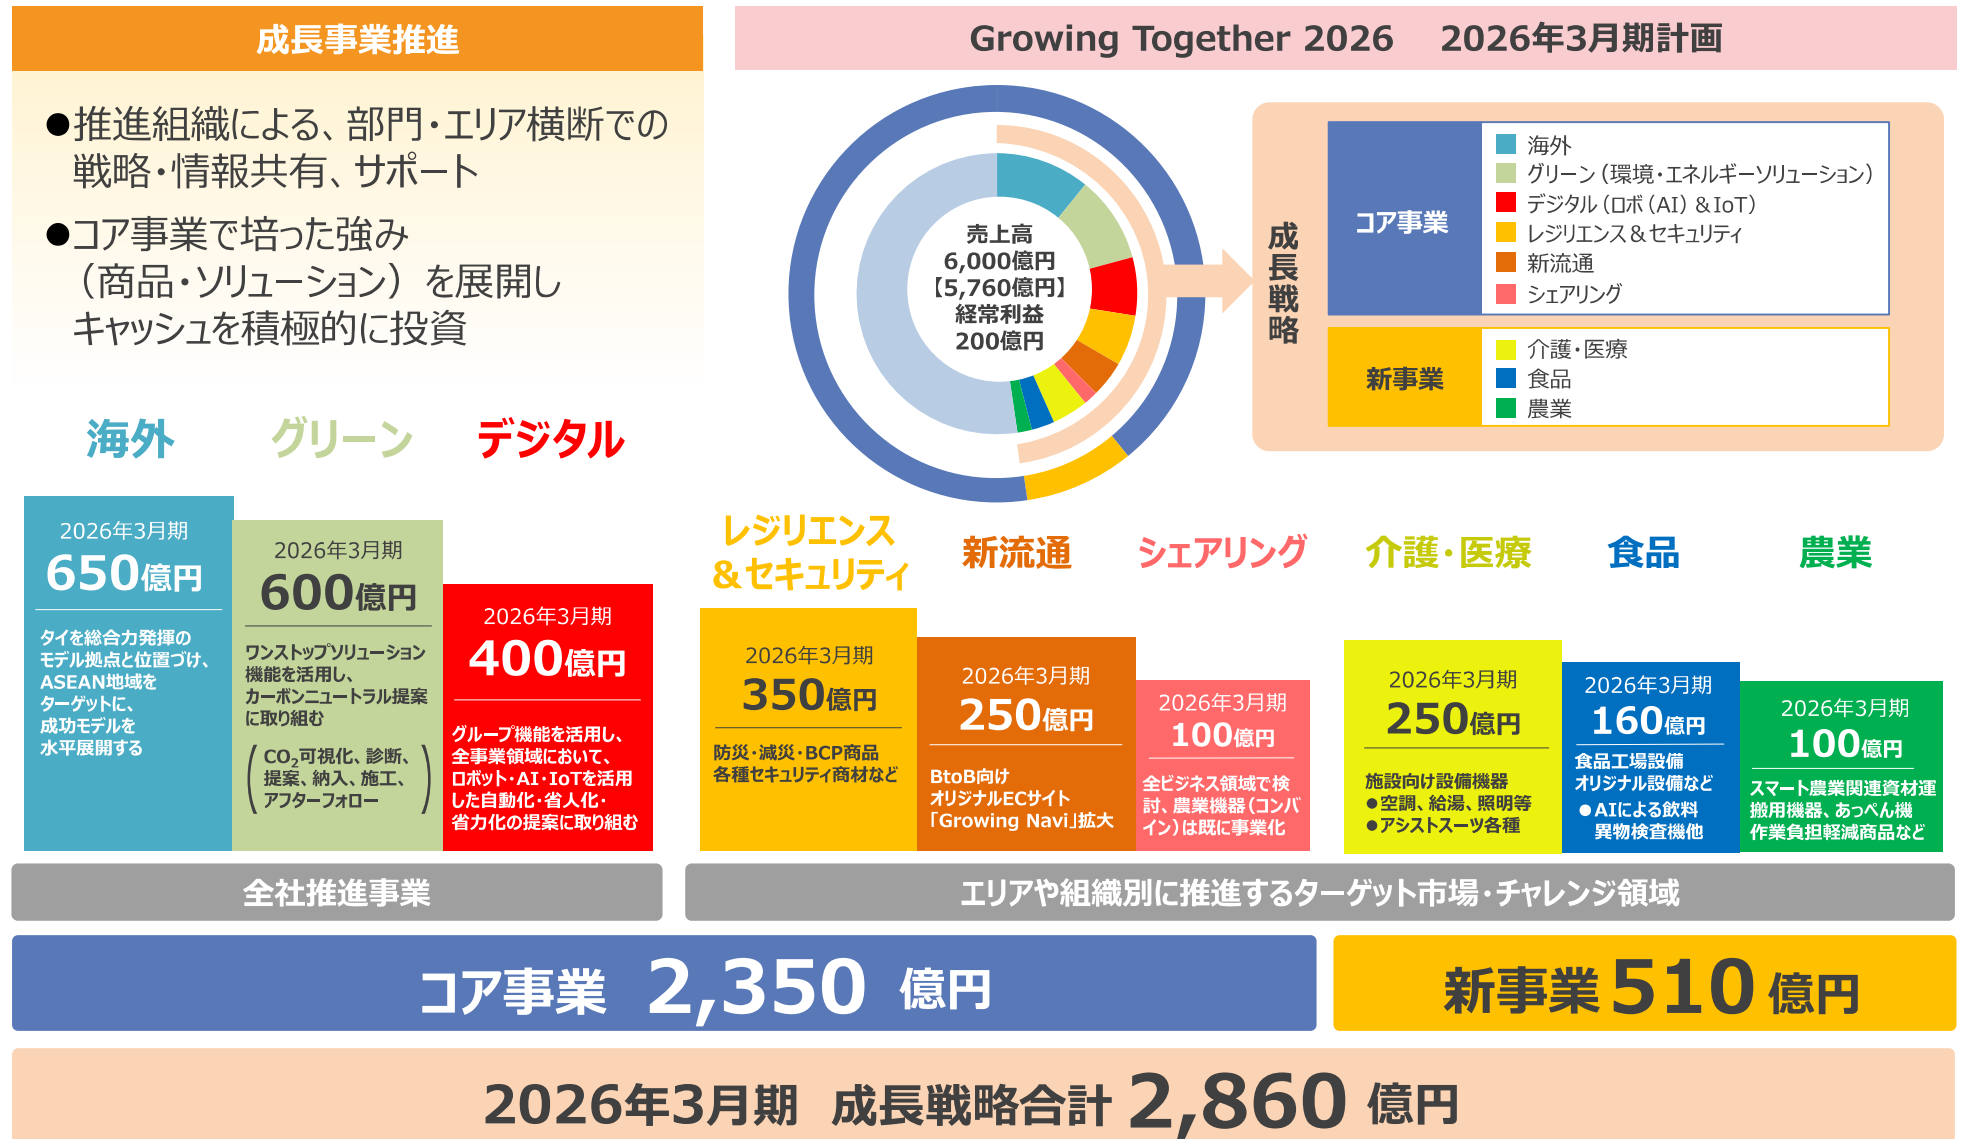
成長事業推進

●推進組織による、部門・エリア横断での戦略・情報共有、サポート

●コア事業で培った強み（商品・ソリューション）を展開しキャッシュを積極的に投資

Growing Together 2026　2026年3月期計画

売上高
6,000億円
【5,760億円】
経常利益
200億円

成長戦略

コア事業
海外
グリーン（環境・エネルギーソリューション）
デジタル（ロボ（AI）＆IoT）
レジリエンス＆セキュリティ
新流通
シェアリング

新事業
介護・医療
食品
農業

海外

2026年3月期
650億円
タイを総合力発揮のモデル拠点と位置づけ、ASEAN地域をターゲットに、成功モデルを水平展開する

グリーン

2026年3月期
600億円
ワンストップソリューション機能を活用し、カーボンニュートラル提案に取り組む
（$CO_2$可視化、診断、提案、納入、施工、アフターフォロー）

デジタル

2026年3月期
400億円
グループ機能を活用し、全事業領域において、ロボット・AI・IoTを活用した自動化・省人化・省力化の提案に取り組む

レジリエンス＆セキュリティ

2026年3月期
350億円
防災・減災・BCP商品各種セキュリティ商材など

新流通

2026年3月期
250億円
BtoB向けオリジナルECサイト「Growing Navi」拡大

シェアリング

2026年3月期
100億円
全ビジネス領域で検討、農業機器（コンバイン）は既に事業化

介護・医療

2026年3月期
250億円
施設向け設備機器
●空調、給湯、照明等
●アシストスーツ各種

食品

2026年3月期
160億円
食品工場設備オリジナル設備など
●AIによる飲料異物検査機他

農業

2026年3月期
100億円
スマート農業関連資材運搬用機器、あっぺん機作業負担軽減商品など

全社推進事業

エリアや組織別に推進するターゲット市場・チャレンジ領域

コア事業　2,350 億円

新事業 510 億円

2026年3月期　成長戦略合計 2,860 億円